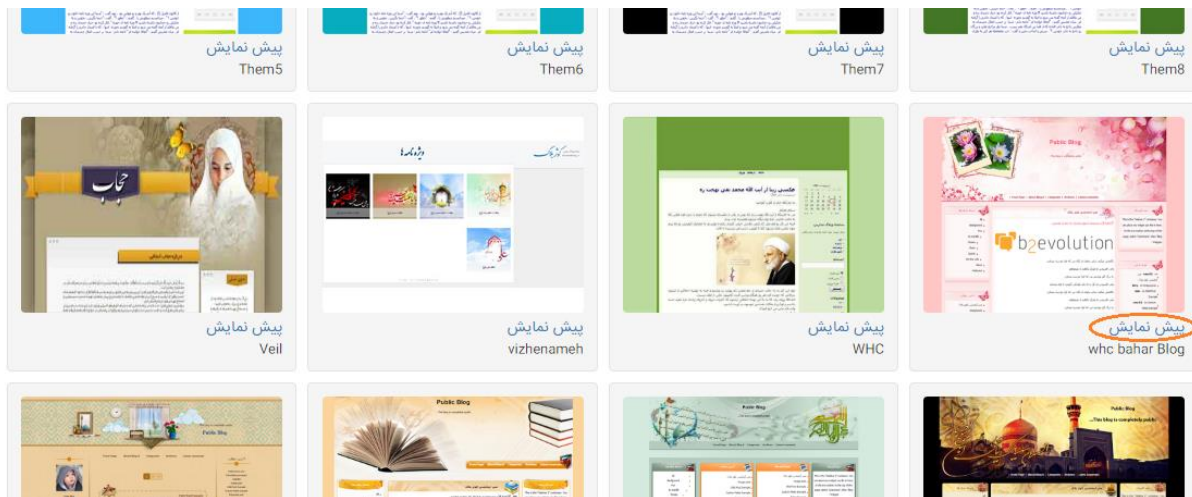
پیش نمایش
Them5

پیش نمایش
Them6

پیش نمایش
Them7

پیش نمایش
Them8

حجاب

پیش نمایش
Veil

پیش نمایش
vizhenameh

پیش نمایش
WHC

Public Blog
b2evolution

پیش نمایش
whc bahar Blog

Public Blog

Public Blog

Public Blog

Public Blog